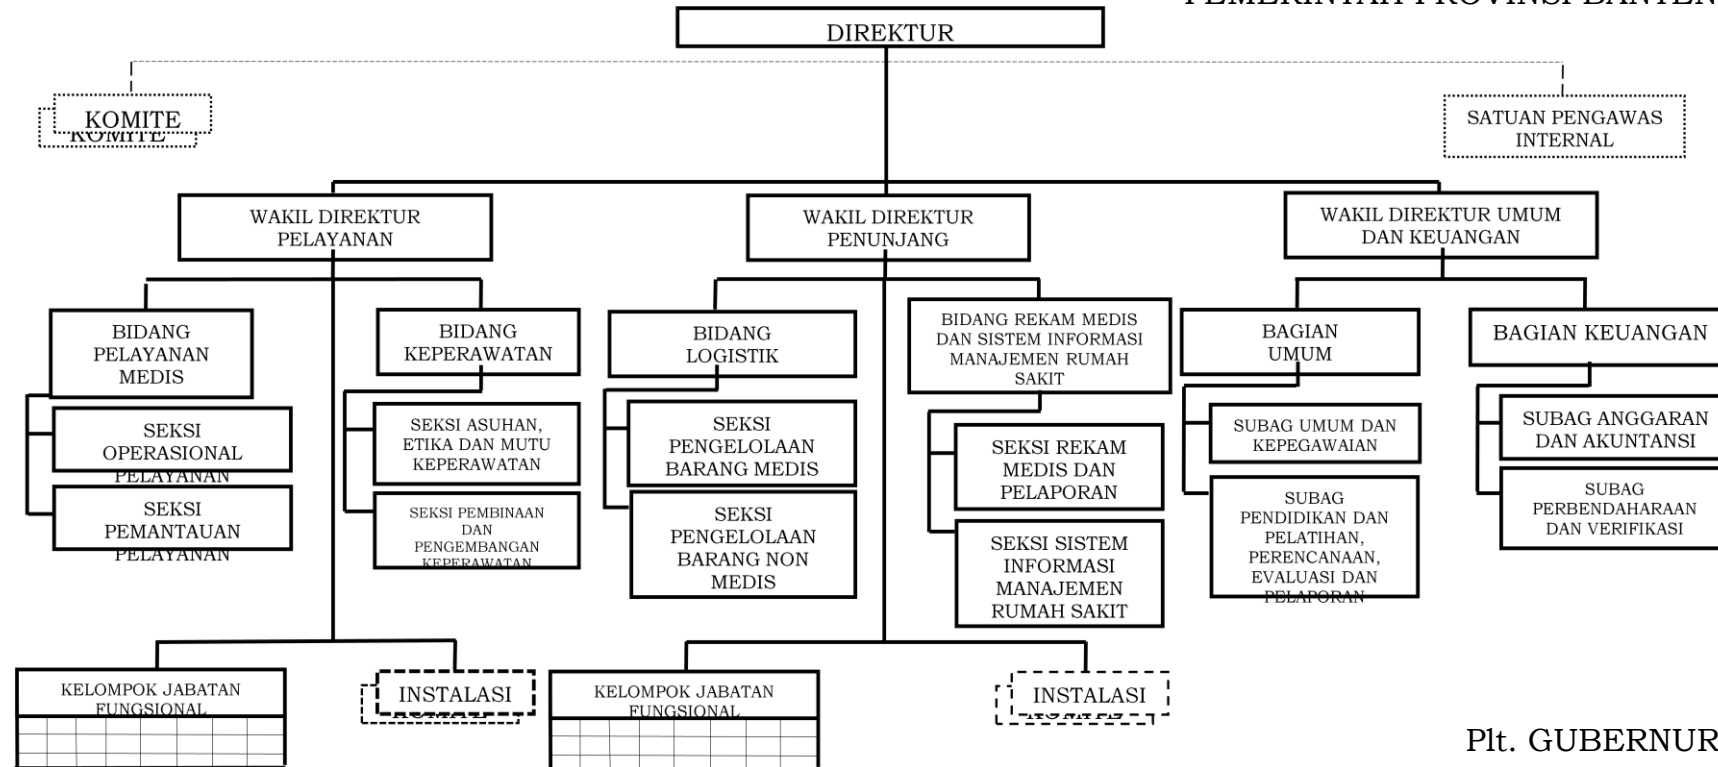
PEMERINTAH PROVINSI BANTEN

DIREKTUR

KOMITE

SATUAN PENGAWAS INTERNAL

WAKIL DIREKTUR PELAYANAN

WAKIL DIREKTUR PENUNJANG

WAKIL DIREKTUR UMUM DAN KEUANGAN

BIDANG PELAYANAN MEDIS

SEKSI OPERASIONAL PELAYANAN

SEKSI PEMANTAUAN PELAYANAN

BIDANG KEPERAWATAN

SEKSI ASUHAN, ETIKA DAN MUTU KEPERAWATAN

SEKSI PEMBINAAN DAN PENGEMBANGAN KEPERAWATAN

BIDANG LOGISTIK

SEKSI PENGELOLAAN BARANG MEDIS

SEKSI PENGELOLAAN BARANG NON MEDIS

BIDANG REKAM MEDIS DAN SISTEM INFORMASI MANAJEMEN RUMAH SAKIT

SEKSI REKAM MEDIS DAN PELAPORAN

SEKSI SISTEM INFORMASI MANAJEMEN RUMAH SAKIT

BAGIAN UMUM

SUBAG UMUM DAN KEPEGAWAIAN

SUBAG PENDIDIKAN DAN PELATIHAN, PERENCANAAN, EVALUASI DAN PELAPORAN

BAGIAN KEUANGAN

SUBAG ANGGARAN DAN AKUNTANSI

SUBAG PERBENDAHARAAN DAN VERIFIKASI

KELOMPOK JABATAN FUNGSIONAL

INSTALASI

KELOMPOK JABATAN FUNGSIONAL

INSTALASI

Plt. GUBERNUR